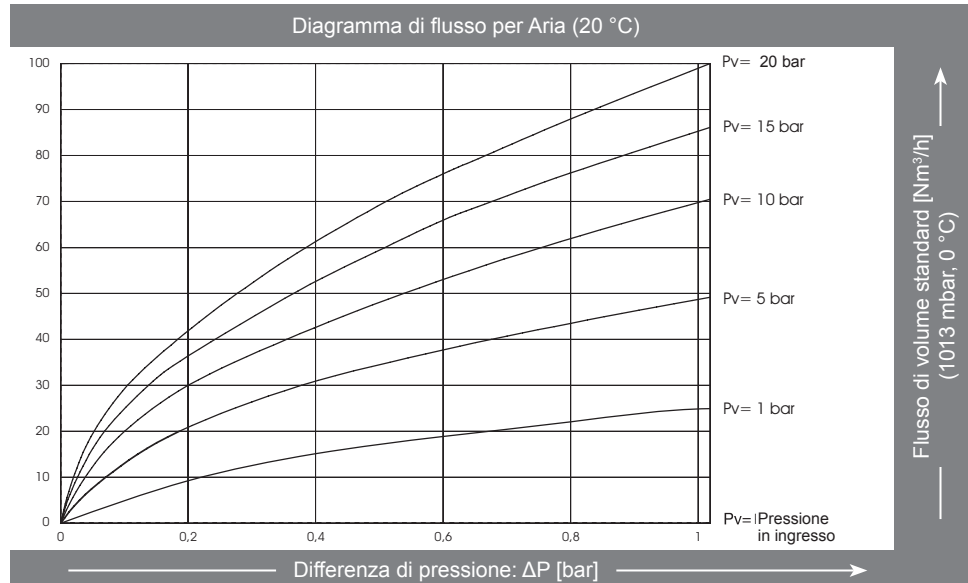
Diagramma di flusso per Aria (20 °C)

100
90
80
70
60
50
40
30
20
10
0

0
0,2
0,4
0,6
0,8
1

Pv= 20 bar
Pv= 15 bar
Pv= 10 bar
Pv= 5 bar
Pv= 1 bar
Pv= Pressione in ingresso

Flusso di volume standard [Nm³/h] (1013 mbar, 0 °C)

Differenza di pressione: ΔP [bar]